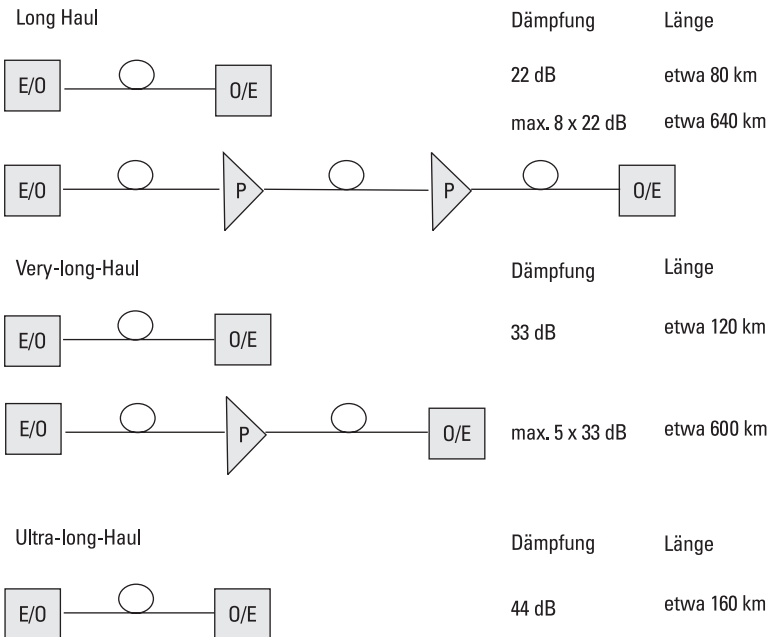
Long Haul

Dämpfung Länge

E/O O/E

22 dB etwa 80 km

max. 8 x 22 dB etwa 640 km

E/O P P O/E

Very-long-Haul

Dämpfung Länge

E/O O/E

33 dB etwa 120 km

E/O P O/E

max. 5 x 33 dB etwa 600 km

Ultra-long-Haul

Dämpfung Länge

E/O O/E

44 dB etwa 160 km